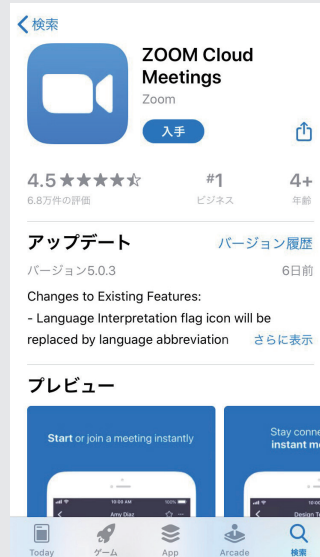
く検索

ZOOM Cloud Meetings

Zoom

入手

4.5 ★★★★☆
6.8万件の評価

#1
ビジネス

4+
年齢

アップデート

バージョン履歴

バージョン5.0.3

6日前

Changes to Existing Features:
- Language Interpretation flag icon will be replaced by language abbreviation

さらに表示

プレビュー

Start or join a meeting instantly

Stay conne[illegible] instant m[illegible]

Today

ゲーム

App

Arcade

検索